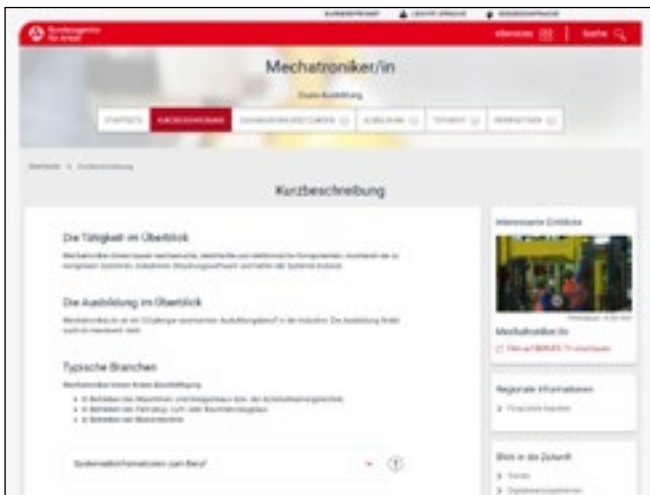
Mechatroniker/in

Duale Ausbildung

STARTSEITE | KURZBESCHREIBUNG | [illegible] | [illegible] | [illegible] | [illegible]

Startseite > Kurzbeschreibung

Kurzbeschreibung

Die Tätigkeit im Überblick

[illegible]

Die Ausbildung im Überblick

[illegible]

Typische Branchen

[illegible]

Interessante Einblicke

Mechatroniker/in

Regionale Informationen

Blick in die Zukunft

Suche